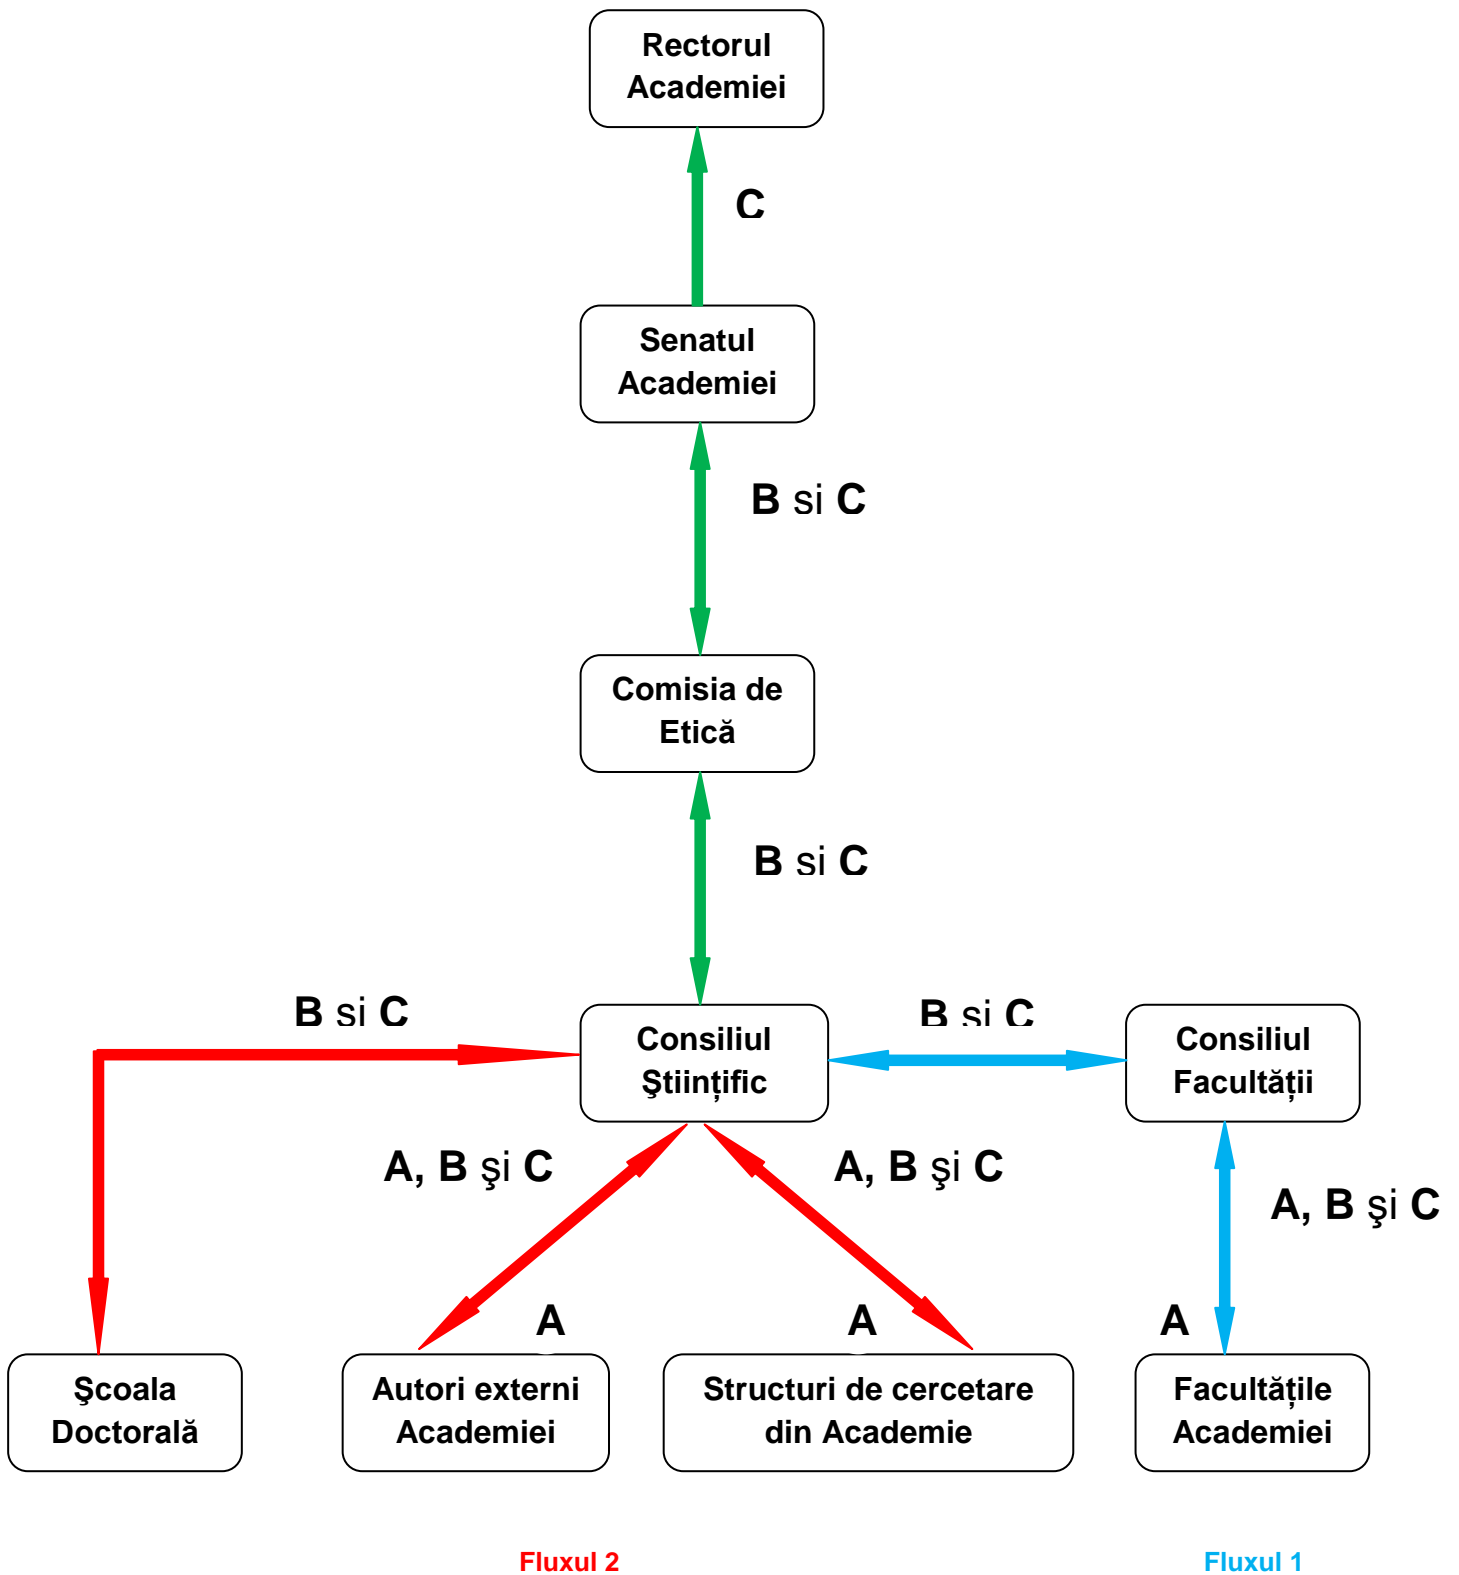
Rectorul Academiei

C

Senatul Academiei

B si C

Comisia de Etică

B si C

B si C

Consiliul Ştiinţific

B si C

Consiliul Facultăţii

A, B şi C

A, B şi C

A, B şi C

A

A

A

Şcoala Doctorală

Autori externi Academiei

Structuri de cercetare din Academie

Facultăţile Academiei

Fluxul 2

Fluxul 1